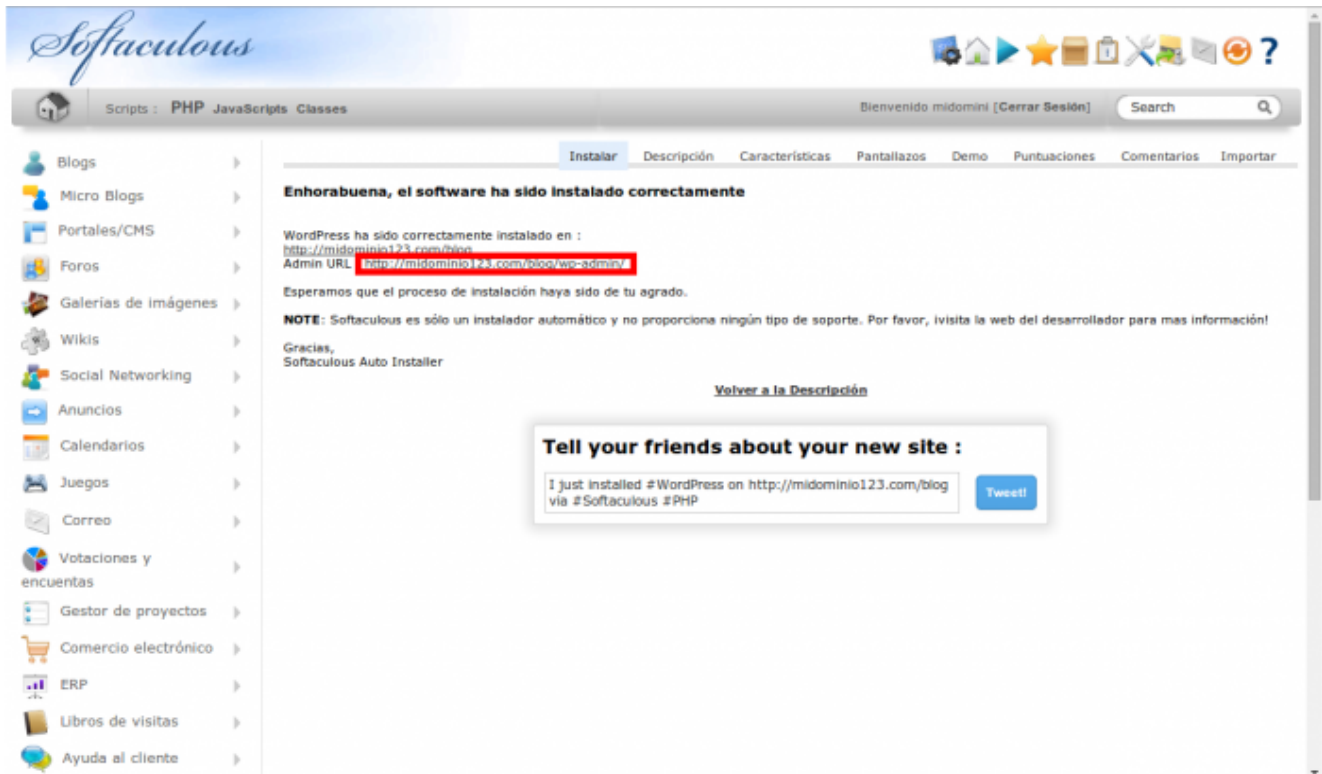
Softaculous

?

Scripts : PHP JavaScripts Classes

Bienvenido midomini [Cerrar Sesión]

Search

Blogs
Micro Blogs
Portales/CMS
Foros
Galerías de imágenes
Wikis
Social Networking
Anuncios
Calendarios
Juegos
Correo
Votaciones y encuentas
Gestor de proyectos
Comercio electrónico
ERP
Libros de visitas
Ayuda al cliente

Instalar Descripción Características Pantallazos Demo Puntuaciones Comentarios Importar

Enhorabuena, el software ha sido instalado correctamente

WordPress ha sido correctamente instalado en :
http://midominio123.com/blog
Admin URL : http://midominio123.com/blog/wp-admin/

Esperamos que el proceso de instalación haya sido de tu agrado.

NOTE: Softaculous es sólo un instalador automático y no proporciona ningún tipo de soporte. Por favor, ¡visita la web del desarrollador para mas información!

Gracias,
Softaculous Auto Installer

Volver a la Descripción

Tell your friends about your new site :

I just installed #WordPress on http://midominio123.com/blog via #Softaculous #PHP

Tweet!